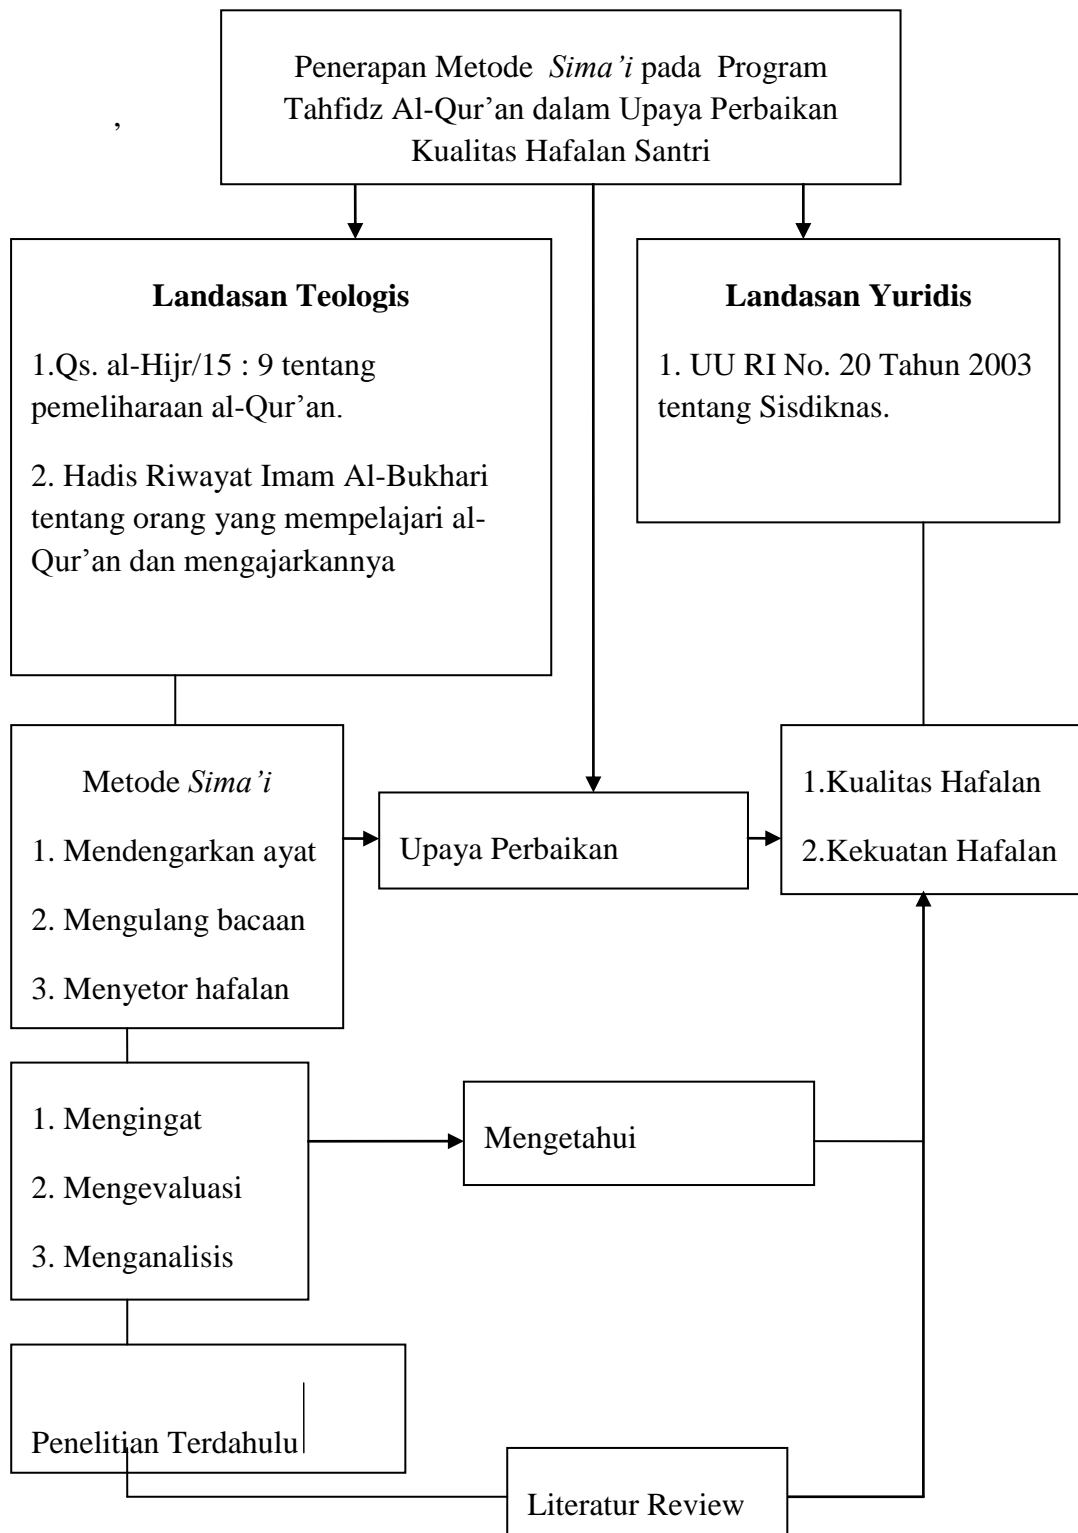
,

Penerapan Metode *Sima'i* pada Program Tahfidz Al-Qur'an dalam Upaya Perbaikan Kualitas Hafalan Santri

**Landasan Teologis**

1.Qs. al-Hijr/15 : 9 tentang pemeliharaan al-Qur'an.

2. Hadis Riwayat Imam Al-Bukhari tentang orang yang mempelajari al-Qur'an dan mengajarkannya

**Landasan Yuridis**

1. UU RI No. 20 Tahun 2003 tentang Sisdiknas.

Metode *Sima'i*

1. Mendengarkan ayat

2. Mengulang bacaan

3. Menyetor hafalan

Upaya Perbaikan

1.Kualitas Hafalan

2.Kekuatan Hafalan

1. Mengingat

2. Mengevaluasi

3. Menganalisis

Mengetahui

Penelitian Terdahulu

Literatur Review